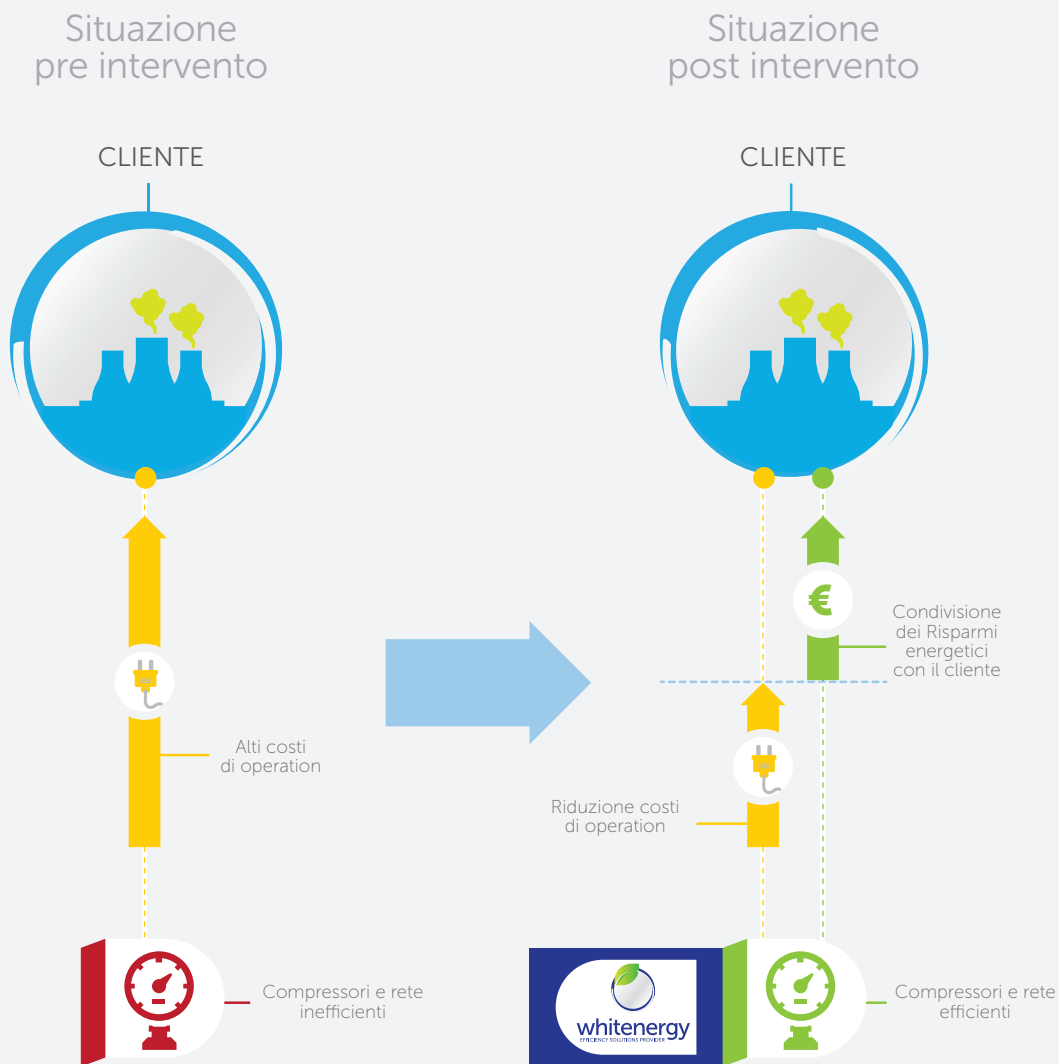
Situazione pre intervento

CLIENTE

Alti costi di operation

Compressori e rete inefficienti

Situazione post intervento

CLIENTE

€

Condivisione dei Risparmi energetici con il cliente

Riduzione costi di operation

whitenergy
EFFICIENCY SOLUTIONS PROVIDER

Compressori e rete efficienti